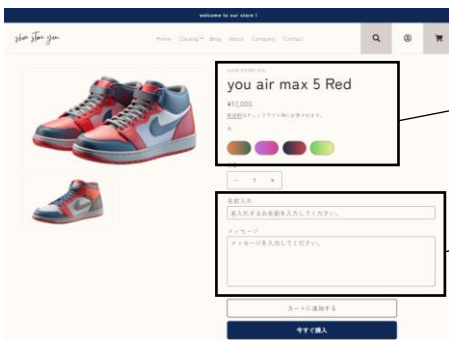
welcome to our store !

shoe store you

Home Catalog Blog About Company Contact

SHOE STORE YOU

you air max 5 Red

¥11,000

配送料はチェックアウト時に計算されます。

色

— 1 +

名前入れ

名入れするお名前を入力してください。

メッセージ

メッセージを入力してください。

カートに追加する

今すぐ購入